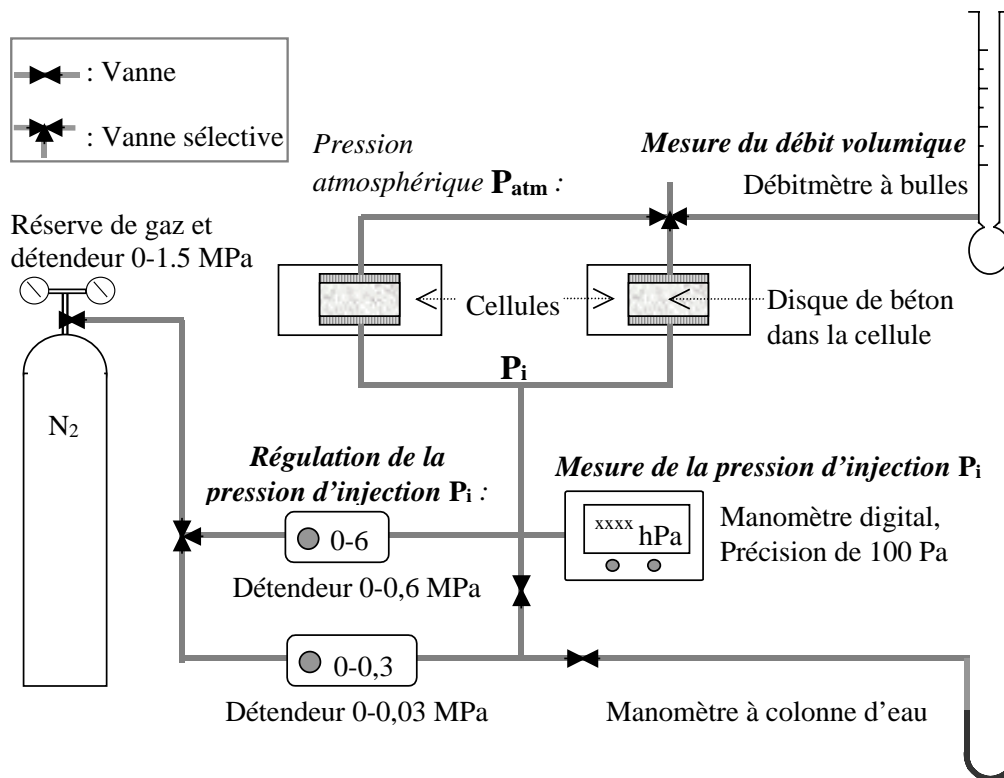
: Vanne

: Vanne sélective

*Pression atmosphérique* $\mathbf{P_{atm}}$ *:*

***Mesure du débit volumique***

Débitmètre à bulles

Réserve de gaz et détendeur 0-1.5 MPa

Cellules

Disque de béton dans la cellule

$\mathbf{P_i}$

$N_2$

***Régulation de la pression d'injection*** $\mathbf{P_i}$ *:*

***Mesure de la pression d'injection*** $\mathbf{P_i}$

0-6

xxxx hPa

Manomètre digital, Précision de 100 Pa

Détendeur 0-0,6 MPa

0-0,3

Détendeur 0-0,03 MPa

Manomètre à colonne d'eau